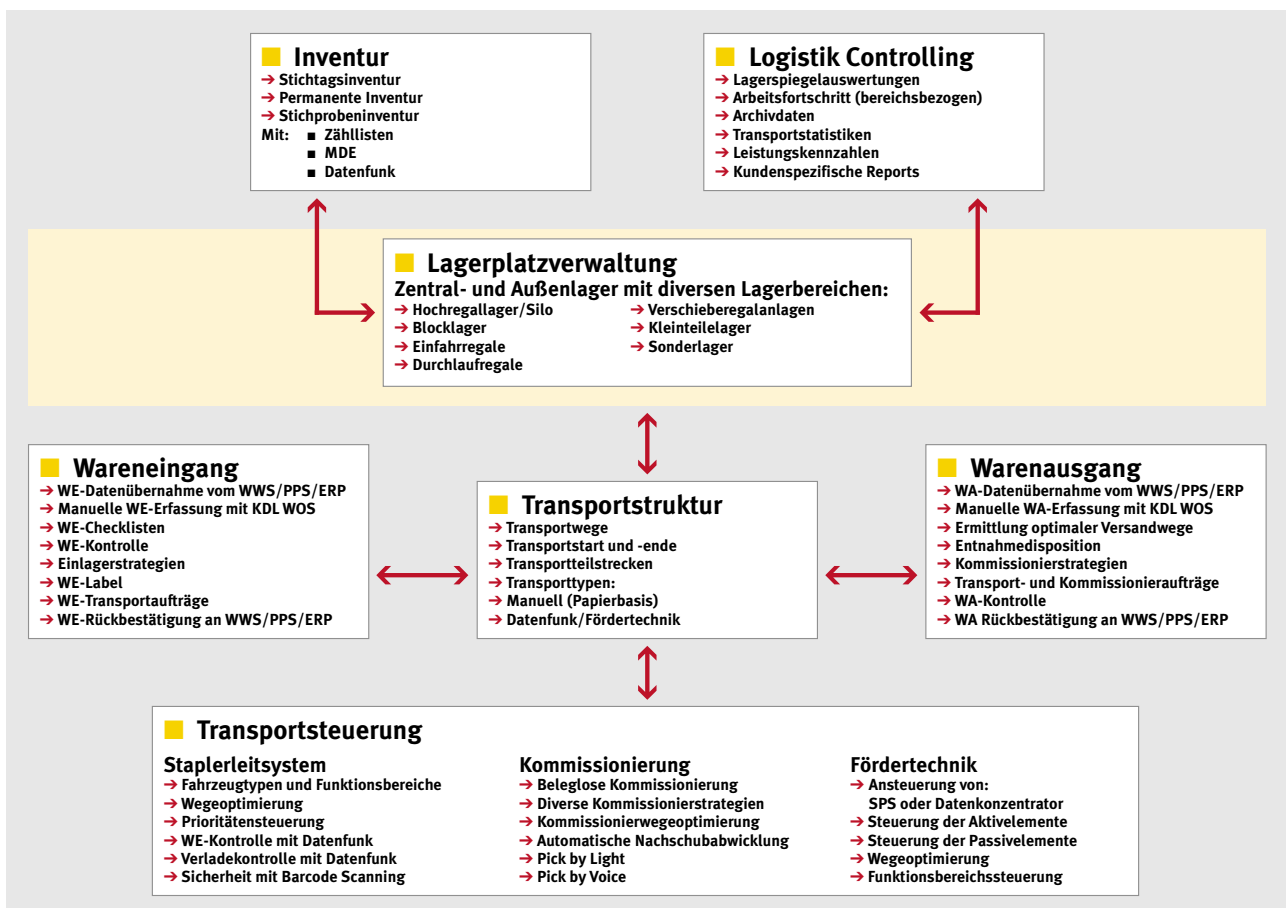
Inventur
➔ Stichtagsinventur
➔ Permanente Inventur
➔ Stichprobeninventur
Mit: ■ Zähllisten
■ MDE
■ Datenfunk

Logistik Controlling
➔ Lagerspiegelauswertungen
➔ Arbeitsfortschritt (bereichsbezogen)
➔ Archivdaten
➔ Transportstatistiken
➔ Leistungskennzahlen
➔ Kundenspezifische Reports

Lagerplatzverwaltung
Zentral- und Außenlager mit diversen Lagerbereichen:
➔ Hochregallager/Silo
➔ Blocklager
➔ Einfahrregale
➔ Durchlaufregale
➔ Verschieberegalanlagen
➔ Kleinteilelager
➔ Sonderlager

Wareneingang
➔ WE-Datenübernahme vom WWS/PPS/ERP
➔ Manuelle WE-Erfassung mit KDL WOS
➔ WE-Checklisten
➔ WE-Kontrolle
➔ Einlagerstrategien
➔ WE-Label
➔ WE-Transportaufträge
➔ WE-Rückbestätigung an WWS/PPS/ERP

Transportstruktur
➔ Transportwege
➔ Transportstart und -ende
➔ Transportteilstrecken
➔ Transporttypen:
➔ Manuell (Papierbasis)
➔ Datenfunk/Fördertechnik

Warenausgang
➔ WA-Datenübernahme vom WWS/PPS/ERP
➔ Manuelle WA-Erfassung mit KDL WOS
➔ Ermittlung optimaler Versandwege
➔ Entnahmedisposition
➔ Kommissionierstrategien
➔ Transport- und Kommissionieraufträge
➔ WA-Kontrolle
➔ WA Rückbestätigung an WWS/PPS/ERP

Transportsteuerung

Staplerleitsystem
➔ Fahrzeugtypen und Funktionsbereiche
➔ Wegeoptimierung
➔ Prioritätensteuerung
➔ WE-Kontrolle mit Datenfunk
➔ Verladekontrolle mit Datenfunk
➔ Sicherheit mit Barcode Scanning

Kommissionierung
➔ Beleglose Kommissionierung
➔ Diverse Kommissionierstrategien
➔ Kommissionierwegeoptimierung
➔ Automatische Nachschubabwicklung
➔ Pick by Light
➔ Pick by Voice

Fördertechnik
➔ Ansteuerung von: SPS oder Datenkonzentrator
➔ Steuerung der Aktivelemente
➔ Steuerung der Passivelemente
➔ Wegeoptimierung
➔ Funktionsbereichssteuerung